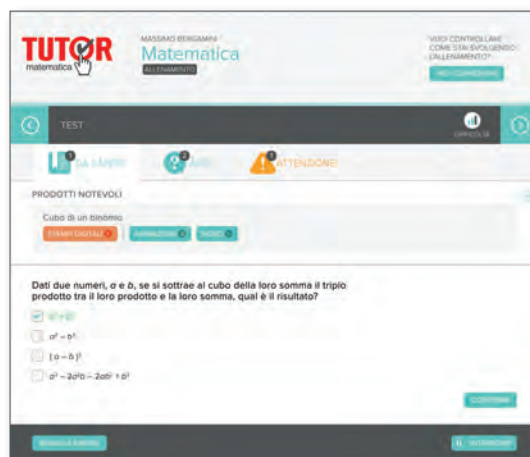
TUTOR
matematica

MASSIMO BERGAMINI
Matematica
ALLENAMENTO

VUOI CONTROLLARE COME STAI EVOLGENDO L'ALLENAMENTO?
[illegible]

TEST

DIFFICOLTÀ

DA LAVORO
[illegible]
ATTENZIONE!

PRODOTTI NOTEVOLI

Cubo di un binomio
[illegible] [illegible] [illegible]

Dati due numeri, $a$ e $b$, se si sottrae al cubo della loro somma il triplo prodotto tra il loro prodotto e la loro somma, qual è il risultato?

$a^3+b^3$
$a^3-b^3$
$(a-b)^3$
$a^3-3a^2b-3ab^2+b^3$

CONTINUA

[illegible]
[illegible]